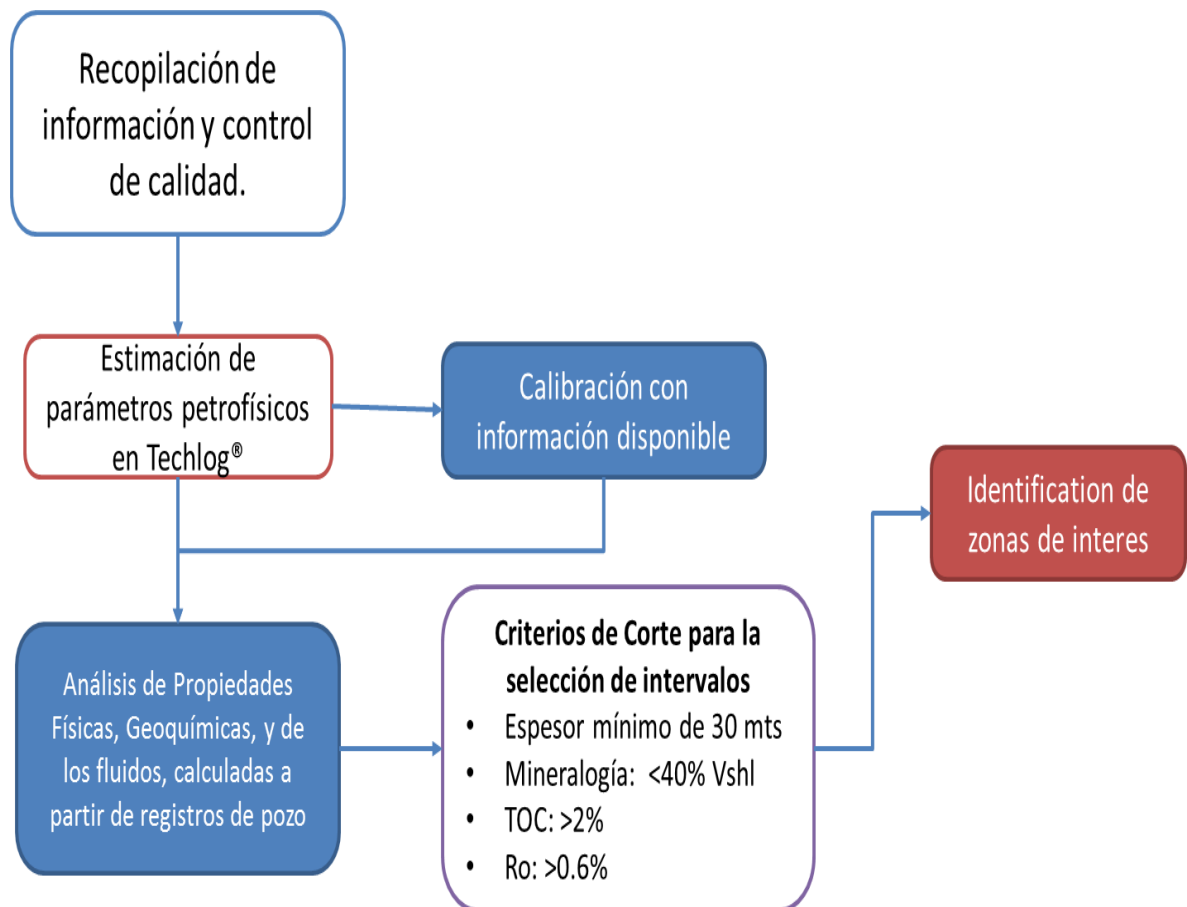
Recopilación de información y control de calidad.

Estimación de parámetros petrofísicos en Techlog®

Calibración con información disponible

Identification de zonas de interes

Análisis de Propiedades Físicas, Geoquímicas, y de los fluidos, calculadas a partir de registros de pozo

**Criterios de Corte para la selección de intervalos**
- Espesor mínimo de 30 mts
- Mineralogía: <40% Vshl
- TOC: >2%
- Ro: >0.6%